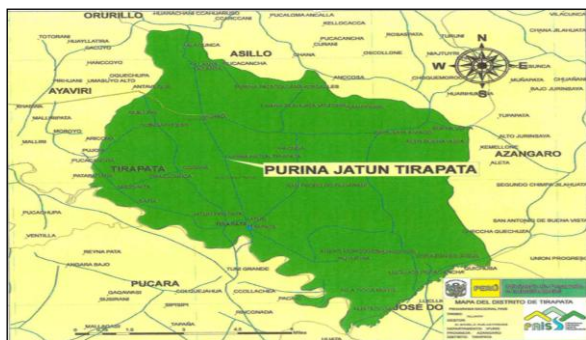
ORURILLO
ASILLO
AYAVIRI
TIRAPATA
PURINA JATUN TIRAPATA
AZANGARO
PUCARA
JOSE DO
N
W
E
S
PERÚ
MAPA DEL DISTRITO DE TIRAPATA
PAIS
TOTORANI
SAUCATO
PUCACANCHA
ANCCOCA
VILACURANI
CHANA JILAHUANTA
MUSANAYA
CHUQUIBAMBA
TUPANISA
ALTO JURINSAYA
SEGUNDO CHIMPIC JILAHUATA
SAN ANTONIO DE BUENA VISTA
UNION PROGRESO
VENTILLA
REYNA PATA
ANDARA BAJO
PUCACHUPA
MALLIUPATA
MOROYO
TUNI GRANDE
COLLACHICA
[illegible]